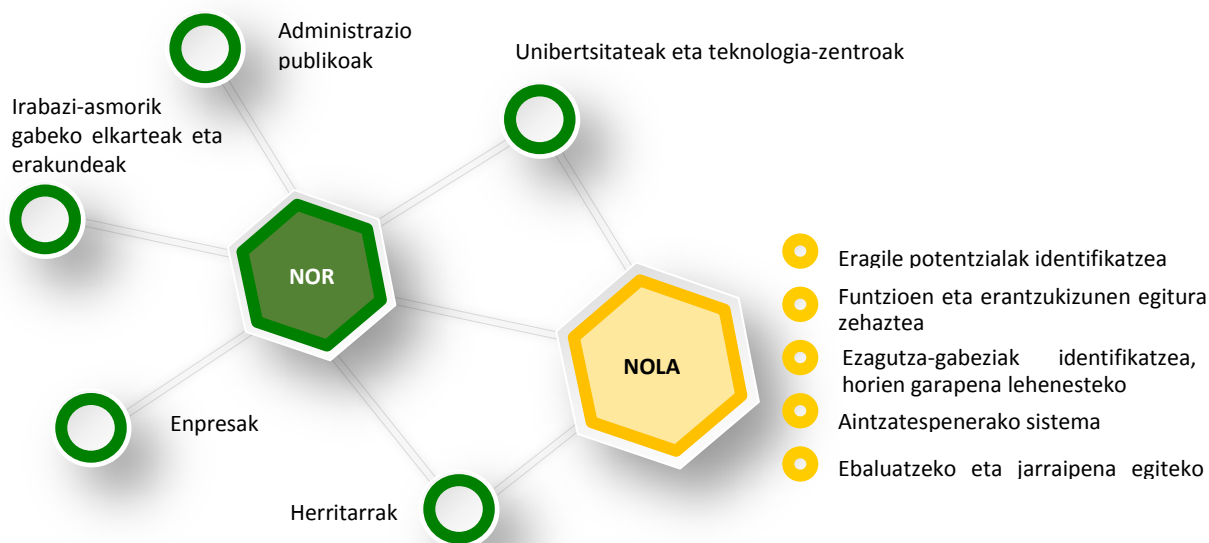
Administrazio publikoak

Unibertsitateak eta teknologia-zentroak

Irabazi-asmorik gabeko elkarteak eta erakundeak

NOR

NOLA

Eragile potentzialak identifikatzea

Funtzioen eta erantzukizunen egitura zehaztea

Ezagutza-gabeziak identifikatzea, horien garapena lehenesteko

Aintzatespenerako sistema

Ebaluatzeko eta jarraipena egiteko

Enpresak

Herritarrak